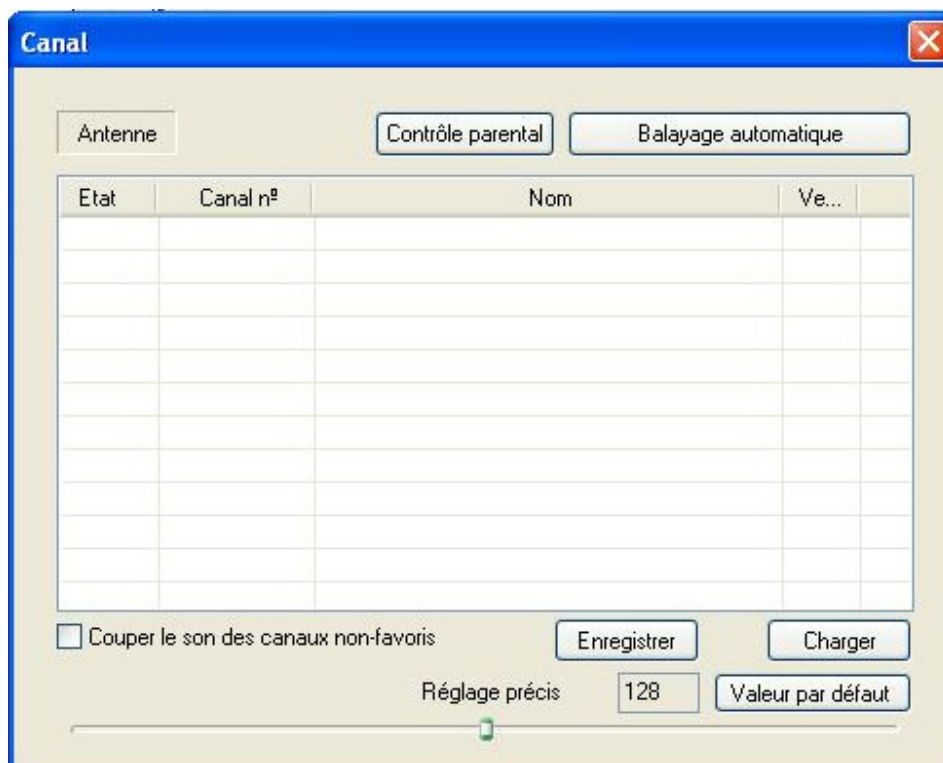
Canal

Antenne

Contrôle parental

Balayage automatique

| Etat | Canal nº | Nom | Ve... |
|---|---|---|---|

Couper le son des canaux non-favoris

Enregistrer

Charger

Réglage précis

128

Valeur par défaut